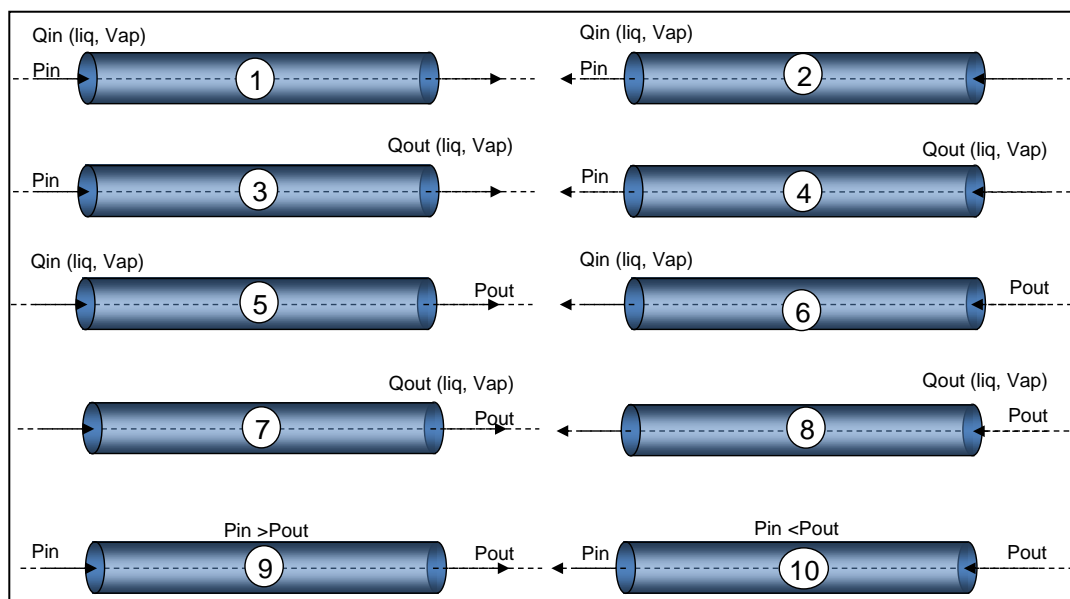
Qin (liq, Vap)
Pin
1

Qin (liq, Vap)
Pin
2

Qout (liq, Vap)
Pin
3

Qout (liq, Vap)
Pin
4

Qin (liq, Vap)
5
Pout

Qin (liq, Vap)
6
Pout

Qout (liq, Vap)
7
Pout

Qout (liq, Vap)
8
Pout

Pin >Pout
Pin
9
Pout

Pin <Pout
Pin
10
Pout